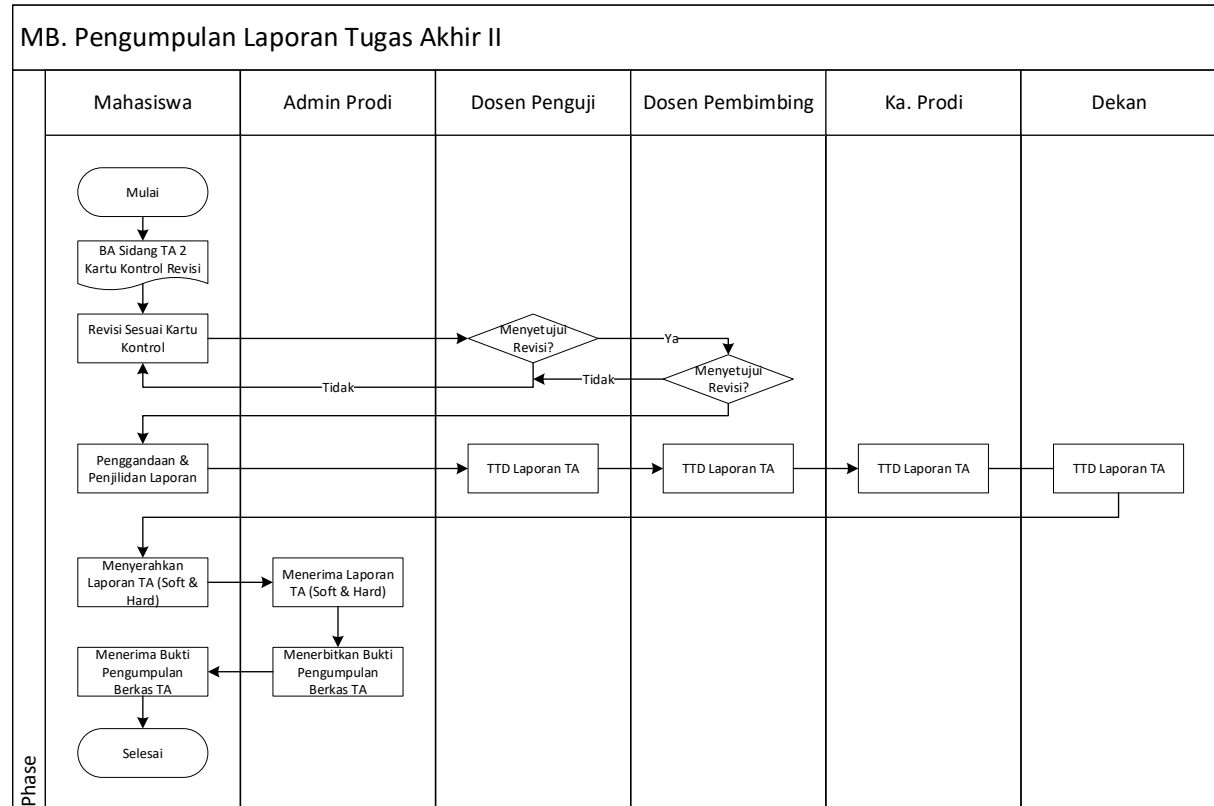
MB. Pengumpulan Laporan Tugas Akhir II

Mahasiswa

Admin Prodi

Dosen Penguji

Dosen Pembimbing

Ka. Prodi

Dekan

Mulai

BA Sidang TA 2 Kartu Kontrol Revisi

Revisi Sesuai Kartu Kontrol

Menyetujui Revisi?

Ya

Menyetujui Revisi?

Tidak

Tidak

Penggandaan & Penjilidan Laporan

TTD Laporan TA

TTD Laporan TA

TTD Laporan TA

TTD Laporan TA

Menyerahkan Laporan TA (Soft & Hard)

Menerima Laporan TA (Soft & Hard)

Menerima Bukti Pengumpulan Berkas TA

Menerbitkan Bukti Pengumpulan Berkas TA

Selesai

Phase